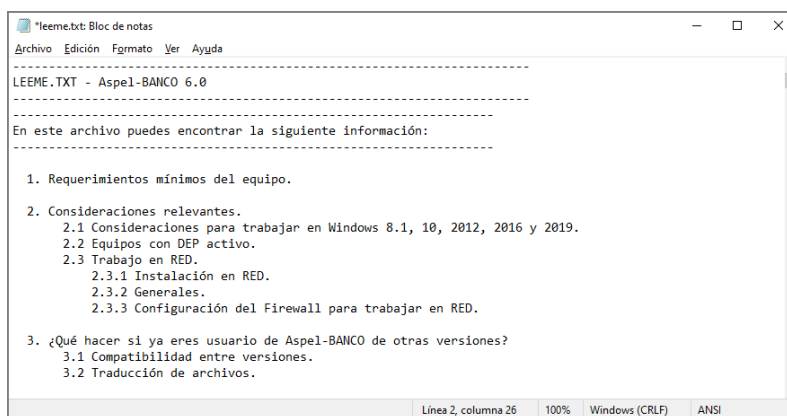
*leeme.txt: Bloc de notas

Archivo Edición Formato Ver Ayuda

-------------------------------------------------------------------
LEEME.TXT - Aspel-BANCO 6.0
-------------------------------------------------------------------

-------------------------------------------------------------
En este archivo puedes encontrar la siguiente información:
-------------------------------------------------------------

1. Requerimientos mínimos del equipo.

2. Consideraciones relevantes.
2.1 Consideraciones para trabajar en Windows 8.1, 10, 2012, 2016 y 2019.
2.2 Equipos con DEP activo.
2.3 Trabajo en RED.
2.3.1 Instalación en RED.
2.3.2 Generales.
2.3.3 Configuración del Firewall para trabajar en RED.

3. ¿Qué hacer si ya eres usuario de Aspel-BANCO de otras versiones?
3.1 Compatibilidad entre versiones.
3.2 Traducción de archivos.

Línea 2, columna 26 100% Windows (CRLF) ANSI